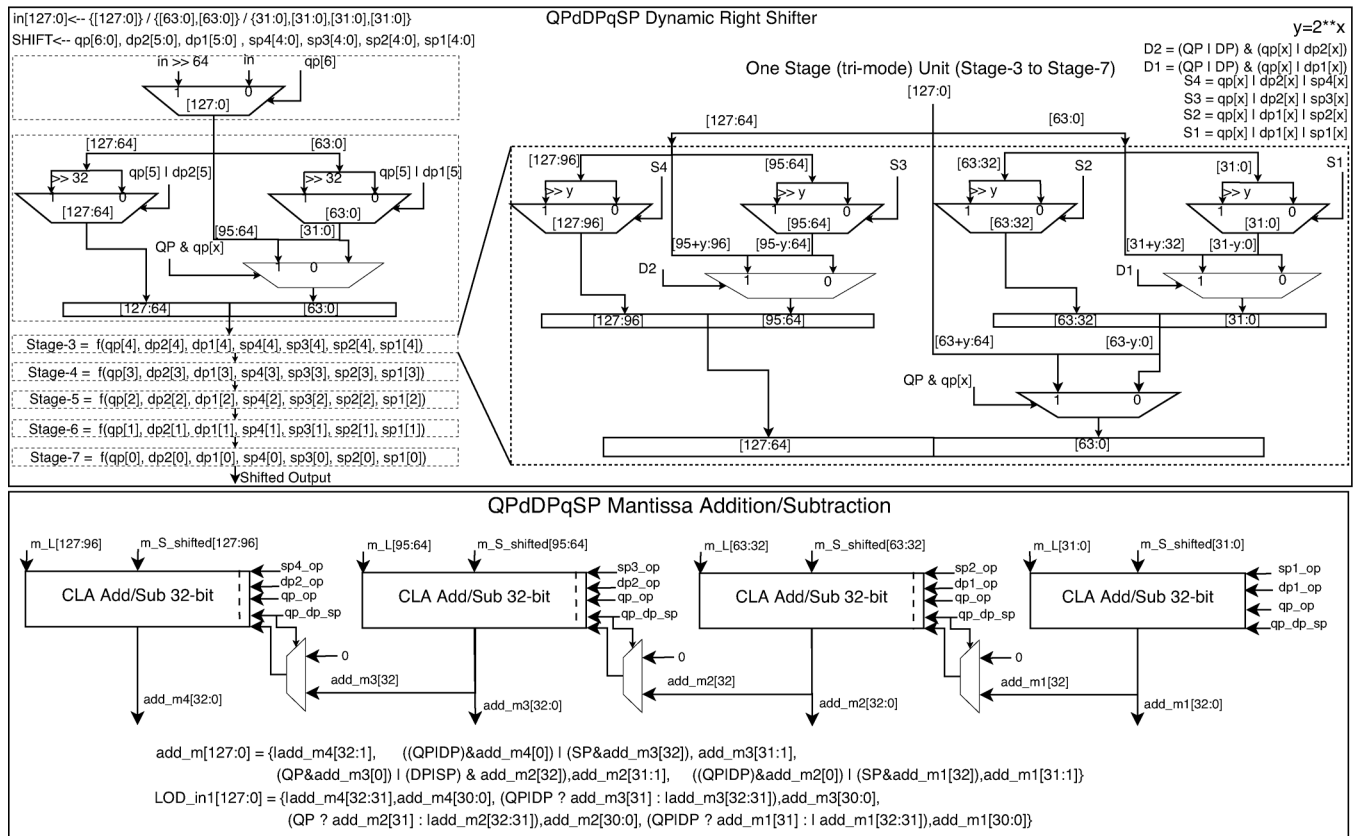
in[127:0]<-- {[127:0]} / {[63:0],[63:0]} / {31:0],[31:0],[31:0],[31:0]}
SHIFT<-- qp[6:0], dp2[5:0], dp1[5:0] , sp4[4:0], sp3[4:0], sp2[4:0], sp1[4:0]

QPdDPqSP Dynamic Right Shifter

y=2**x
D2 = (QP | DP) & (qp[x] | dp2[x])
D1 = (QP | DP) & (qp[x] | dp1[x])
S4 = qp[x] | dp2[x] | sp4[x]
S3 = qp[x] | dp2[x] | sp3[x]
S2 = qp[x] | dp1[x] | sp2[x]
S1 = qp[x] | dp1[x] | sp1[x]

in >> 64 in qp[6]
1 0
[127:0]

[127:64] [63:0]
>> 32 qp[5] | dp2[5]
1 0
[127:64]
>> 32 qp[5] | dp1[5]
1 0
[63:0]
[95:64] [31:0]
QP & qp[x]
1 0
[127:64] [63:0]

Stage-3 = f(qp[4], dp2[4], dp1[4], sp4[4], sp3[4], sp2[4], sp1[4])
Stage-4 = f(qp[3], dp2[3], dp1[3], sp4[3], sp3[3], sp2[3], sp1[3])
Stage-5 = f(qp[2], dp2[2], dp1[2], sp4[2], sp3[2], sp2[2], sp1[2])
Stage-6 = f(qp[1], dp2[1], dp1[1], sp4[1], sp3[1], sp2[1], sp1[1])
Stage-7 = f(qp[0], dp2[0], dp1[0], sp4[0], sp3[0], sp2[0], sp1[0])
Shifted Output

One Stage (tri-mode) Unit (Stage-3 to Stage-7)
[127:0]
[127:64] [63:0]
[127:96] S4 [95:64] S3 [63:32] S2 [31:0] S1
>> y >> y >> y >> y
1 0 1 0 1 0 1 0
[127:96] [95:64] [63:32] [31:0]
[95+y:96] [95-y:64] [31+y:32] [31-y:0]
D2 D1
1 0 1 0
[127:96] [95:64] [63:32] [31:0]
[63+y:64] [63-y:0]
QP & qp[x]
1 0
[127:64] [63:0]

QPdDPqSP Mantissa Addition/Subtraction

m_L[127:96] m_S_shifted[127:96] m_L[95:64] m_S_shifted[95:64] m_L[63:32] m_S_shifted[63:32] m_L[31:0] m_S_shifted[31:0]
CLA Add/Sub 32-bit sp4_op dp2_op qp_op qp_dp_sp
CLA Add/Sub 32-bit sp3_op dp2_op qp_op qp_dp_sp
CLA Add/Sub 32-bit sp2_op dp1_op qp_op qp_dp_sp
CLA Add/Sub 32-bit sp1_op dp1_op qp_op qp_dp_sp
0 0 0
add_m3[32] add_m2[32] add_m1[32]
add_m4[32:0] add_m3[32:0] add_m2[32:0] add_m1[32:0]

add_m[127:0] = {ladd_m4[32:1], ((QPIDP)&add_m4[0]) | (SP&add_m3[32]), add_m3[31:1], (QP&add_m3[0]) | (DPISP) & add_m2[32]),add_m2[31:1], ((QPIDP)&add_m2[0]) | (SP&add_m1[32]),add_m1[31:1]}
LOD_in1[127:0] = {ladd_m4[32:31],add_m4[30:0], (QPIDP ? add_m3[31] : ladd_m3[32:31]),add_m3[30:0], (QP ? add_m2[31] : ladd_m2[32:31]),add_m2[30:0], (QPIDP ? add_m1[31] : l add_m1[32:31]),add_m1[30:0]}